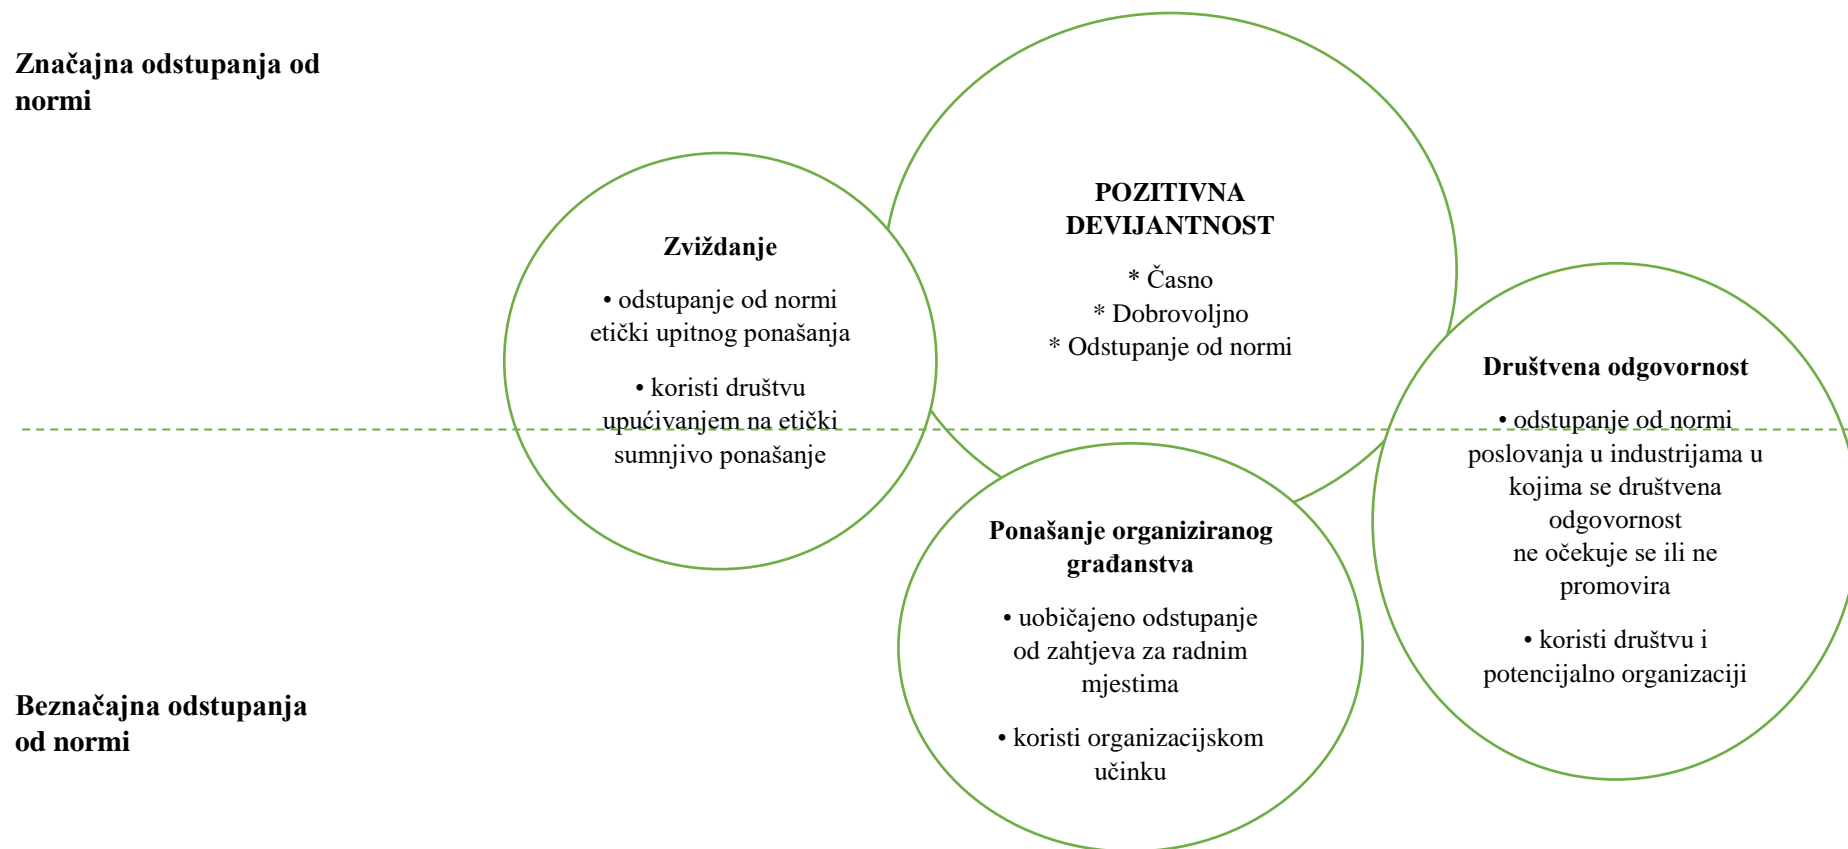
Značajna odstupanja od normi

POZITIVNA DEVIJANTNOST

* Časno
* Dobrovoljno
* Odstupanje od normi

Zviždanje

• odstupanje od normi etički upitnog ponašanja

• koristi društvu upućivanjem na etički sumnjivo ponašanje

Društvena odgovornost

• odstupanje od normi poslovanja u industrijama u kojima se društvena odgovornost ne očekuje se ili ne promovira

• koristi društvu i potencijalno organizaciji

Ponašanje organiziranog građanstva

• uobičajeno odstupanje od zahtjeva za radnim mjestima

• koristi organizacijskom učinku

Beznačajna odstupanja od normi